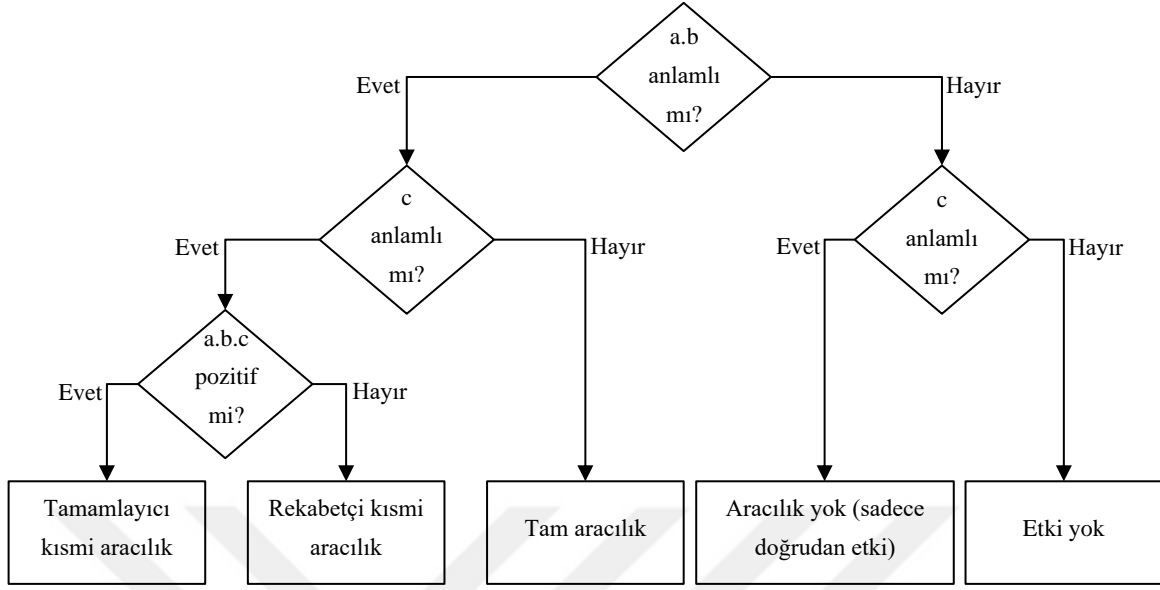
a.b anlamlı mı?

Evet

Hayır

c anlamlı mı?

Evet

Hayır

c anlamlı mı?

Evet

Hayır

a.b.c pozitif mi?

Evet

Hayır

Tamamlayıcı kısmi aracılık

Rekabetçi kısmi aracılık

Tam aracılık

Aracılık yok (sadece doğrudan etki)

Etki yok